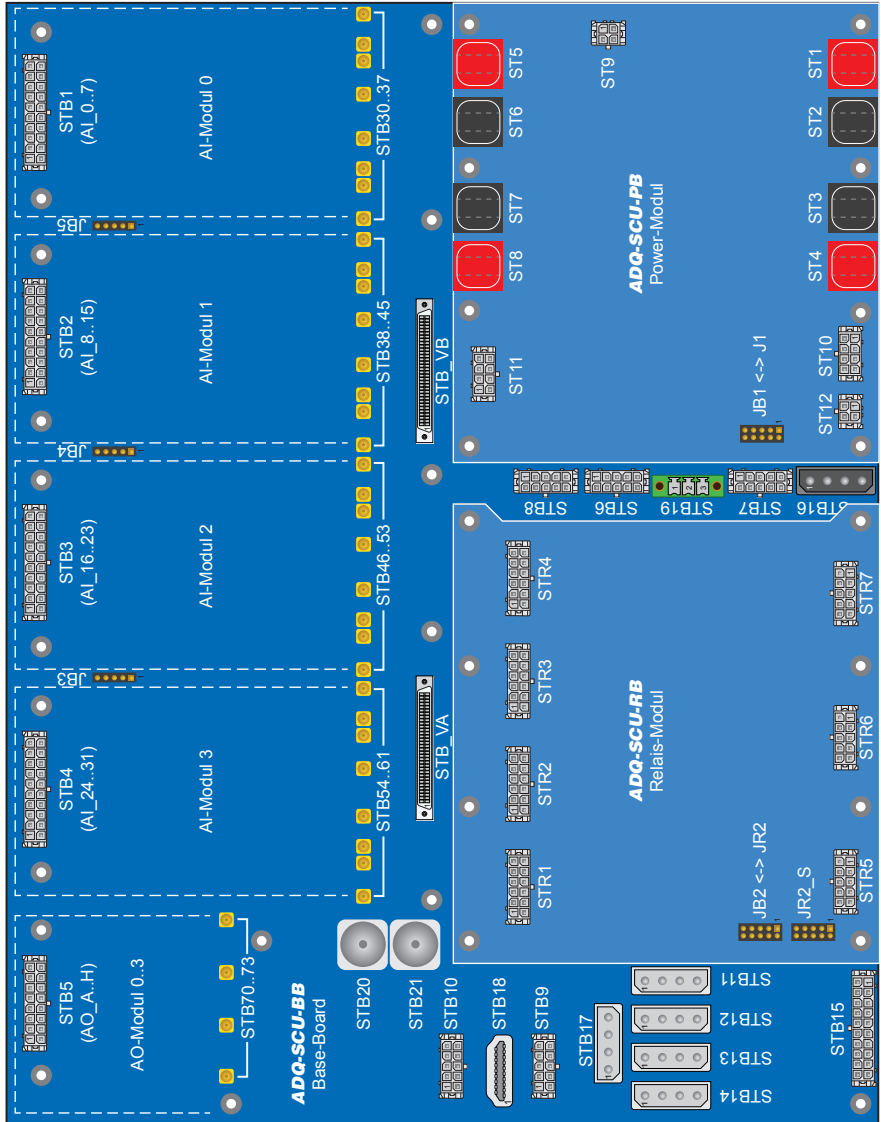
STB1
(AI_0..7)

AI-Modul 0

STB30..37

JB5

STB2
(AI_8..15)

AI-Modul 1

STB38..45

JB4

STB3
(AI_16..23)

AI-Modul 2

STB46..53

JB3

STB4
(AI_24..31)

AI-Modul 3

STB54..61

STB5
(AO_A..H)

AO-Modul 0..3

STB70..73

ADQ-SCU-BB
Base-Board

STB_VB

STB_VA

STB20

STB21

STB10

STB18

STB9

STB17

ST5

ST6

ST7

ST8

ST9

ST1

ST2

ST3

ST4

ADQ-SCU-PB
Power-Modul

ST11

JB1 <-> J1

ST10

ST12

STB8

STB6

STB19

STB7

STB16

STR4

STR3

STR2

STR1

ADQ-SCU-RB
Relais-Modul

STR7

STR6

STR5

JB2 <-> JR2

JR2_S

STB11

STB12

STB13

STB14

STB15